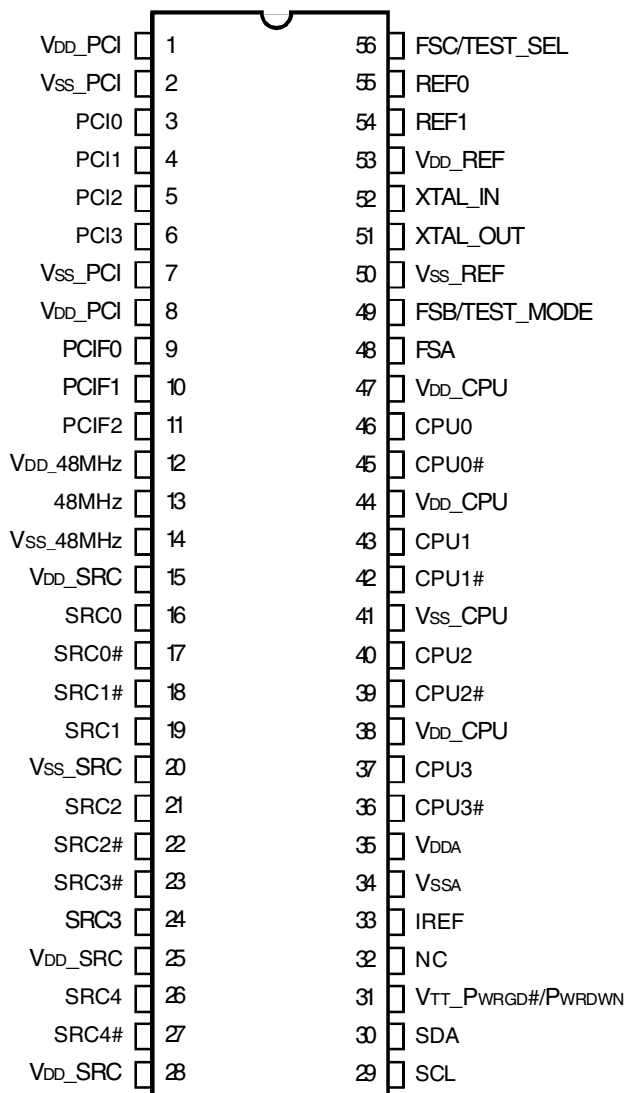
VDD_PCI 1
VSS_PCI 2
PCI0 3
PCI1 4
PCI2 5
PCI3 6
VSS_PCI 7
VDD_PCI 8
PCIF0 9
PCIF1 10
PCIF2 11
VDD_48MHz 12
48MHz 13
VSS_48MHz 14
VDD_SRC 15
SRC0 16
SRC0# 17
SRC1# 18
SRC1 19
VSS_SRC 20
SRC2 21
SRC2# 22
SRC3# 23
SRC3 24
VDD_SRC 25
SRC4 26
SRC4# 27
VDD_SRC 28

56 FSC/TEST_SEL
55 REF0
54 REF1
53 VDD_REF
52 XTAL_IN
51 XTAL_OUT
50 VSS_REF
49 FSB/TEST_MODE
48 FSA
47 VDD_CPU
46 CPU0
45 CPU0#
44 VDD_CPU
43 CPU1
42 CPU1#
41 VSS_CPU
40 CPU2
39 CPU2#
38 VDD_CPU
37 CPU3
36 CPU3#
35 VDDA
34 VSSA
33 IREF
32 NC
31 VTT_PWRGD#/PWRDWN
30 SDA
29 SCL